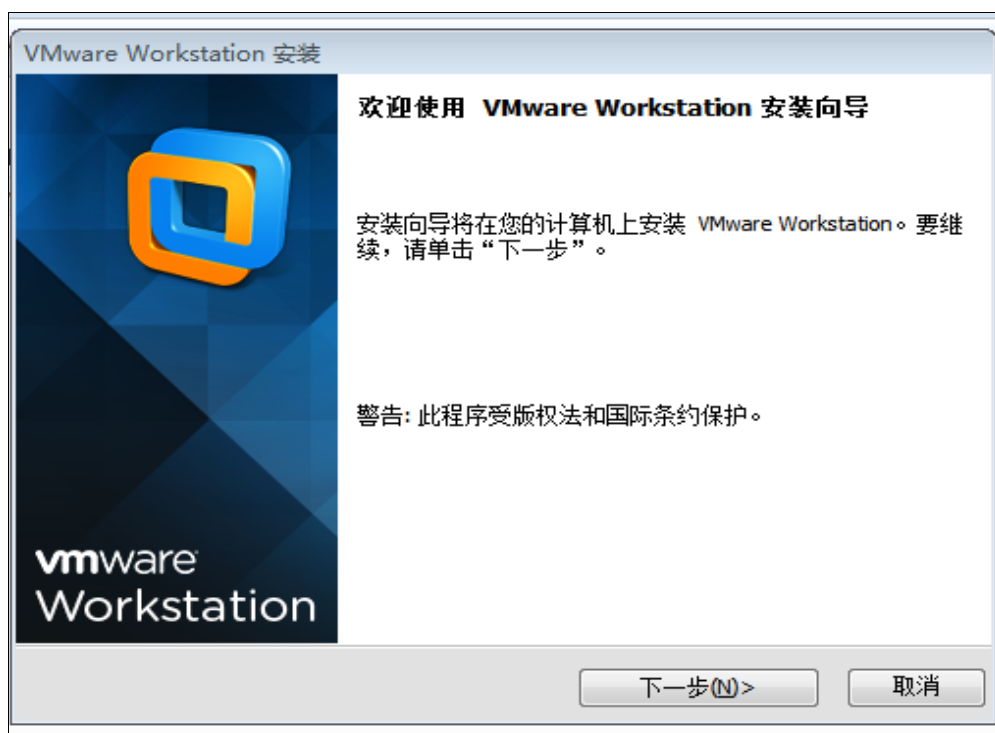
VMware Workstation 安装

vmware
Workstation

欢迎使用 VMware Workstation 安装向导

安装向导将在您的计算机上安装 VMware Workstation。要继续，请单击“下一步”。

警告: 此程序受版权法和国际条约保护。

下一步(N)>

取消